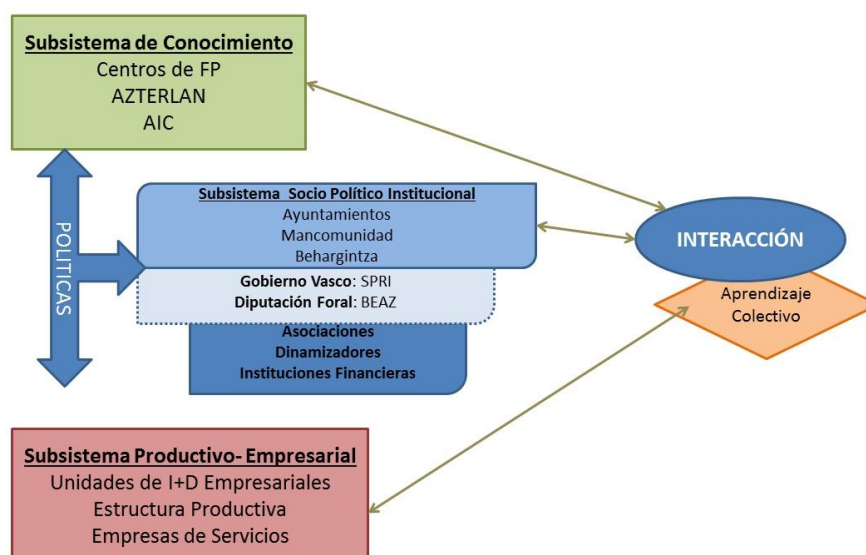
Subsistema de Conocimiento
Centros de FP
AZTERLAN
AIC

POLITICAS

Subsistema Socio Político Institucional
Ayuntamientos
Mancomunidad
Behargintza

Gobierno Vasco: SPRI
Diputación Foral: BEAZ

Asociaciones
Dinamizadores
Instituciones Financieras

INTERACCIÓN

Aprendizaje
Colectivo

Subsistema Productivo- Empresarial
Unidades de I+D Empresariales
Estructura Productiva
Empresas de Servicios